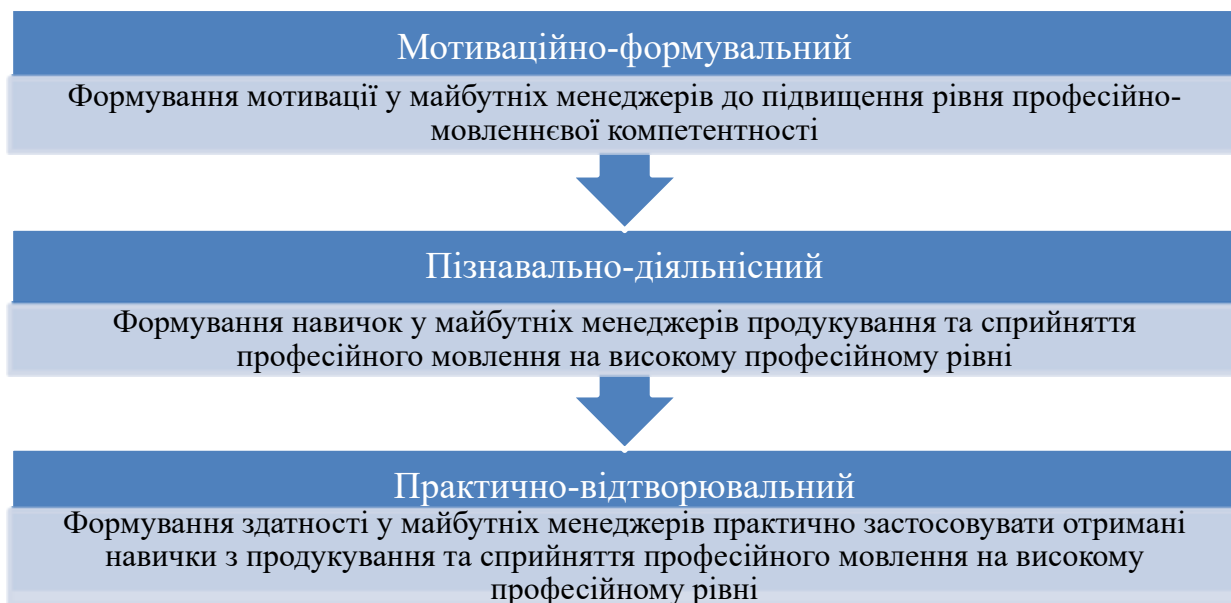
Мотиваційно-формувальний

Формування мотивації у майбутніх менеджерів до підвищення рівня професійно-мовленнєвої компетентності

Пізнавально-діяльнісний

Формування навичок у майбутніх менеджерів продукування та сприйняття професійного мовлення на високому професійному рівні

Практично-відтворювальний

Формування здатності у майбутніх менеджерів практично застосовувати отримані навички з продукування та сприйняття професійного мовлення на високому професійному рівні